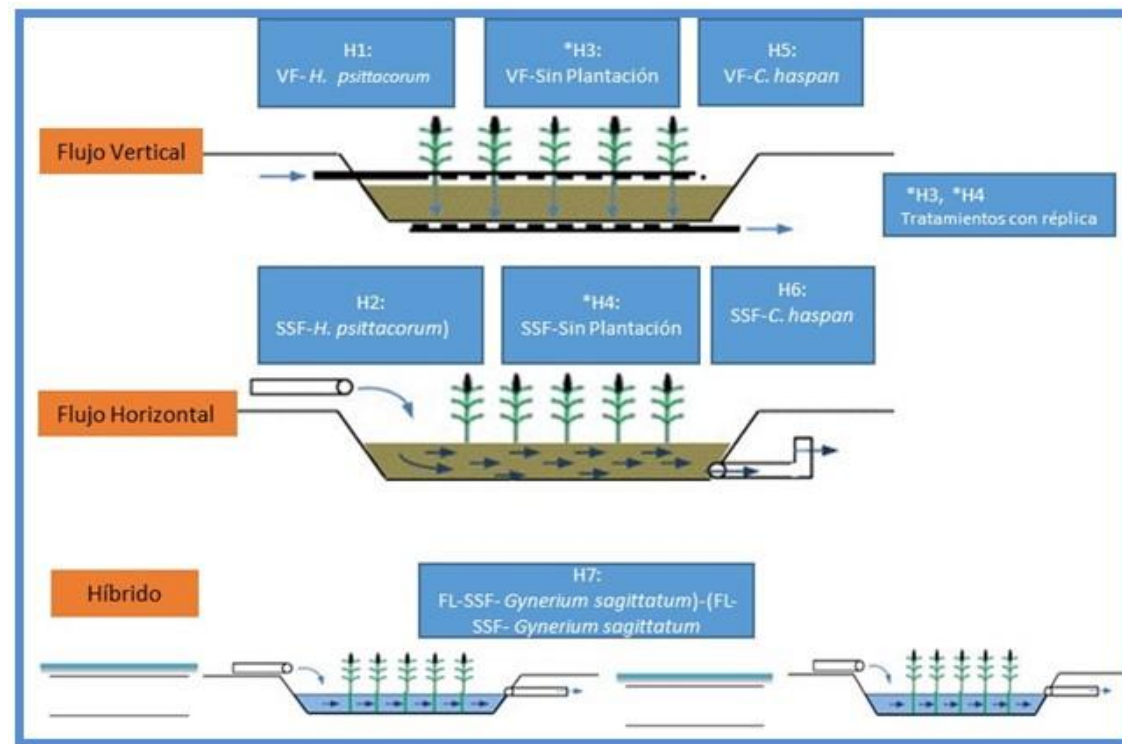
H1:
VF- H. psittacorum

*H3:
VF-Sin Plantación

H5:
VF-C. haspan

Flujo Vertical

*H3, *H4
Tratamientos con réplica

H2:
SSF-H. psittacorum)

*H4:
SSF-Sin Plantación

H6:
SSF-C. haspan

Flujo Horizontal

Híbrido

H7:
FL-SSF- Gynerium sagittatum)-(FL-SSF- Gynerium sagittatum